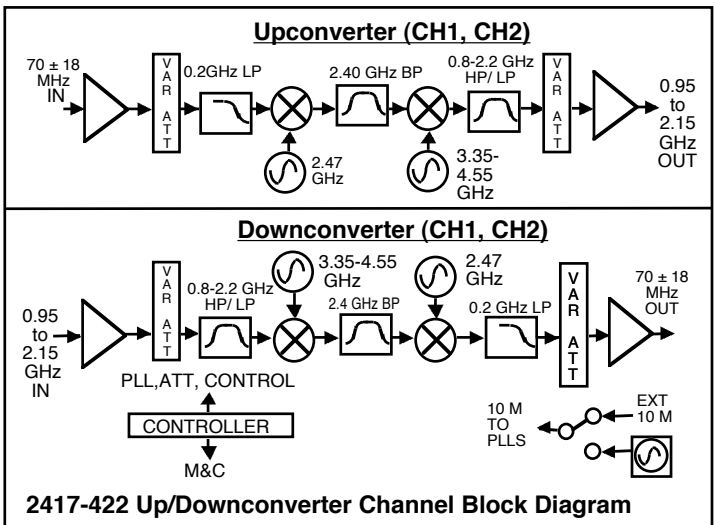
Upconverter (CH1, CH2)

70 ± 18 MHz IN

VAR ATT

0.2GHz LP

2.47 GHz

2.40 GHz BP

3.35-4.55 GHz

0.8-2.2 GHz HP/ LP

VAR ATT

0.95 to 2.15 GHz OUT

Downconverter (CH1, CH2)

0.95 to 2.15 GHz IN

VAR ATT

0.8-2.2 GHz HP/ LP

3.35-4.55 GHz

2.4 GHz BP

2.47 GHz

0.2 GHz LP

VAR ATT

70 ± 18 MHz OUT

PLL,ATT, CONTROL

CONTROLLER

M&C

10 M TO PLLS

EXT 10 M

2417-422 Up/Downconverter Channel Block Diagram